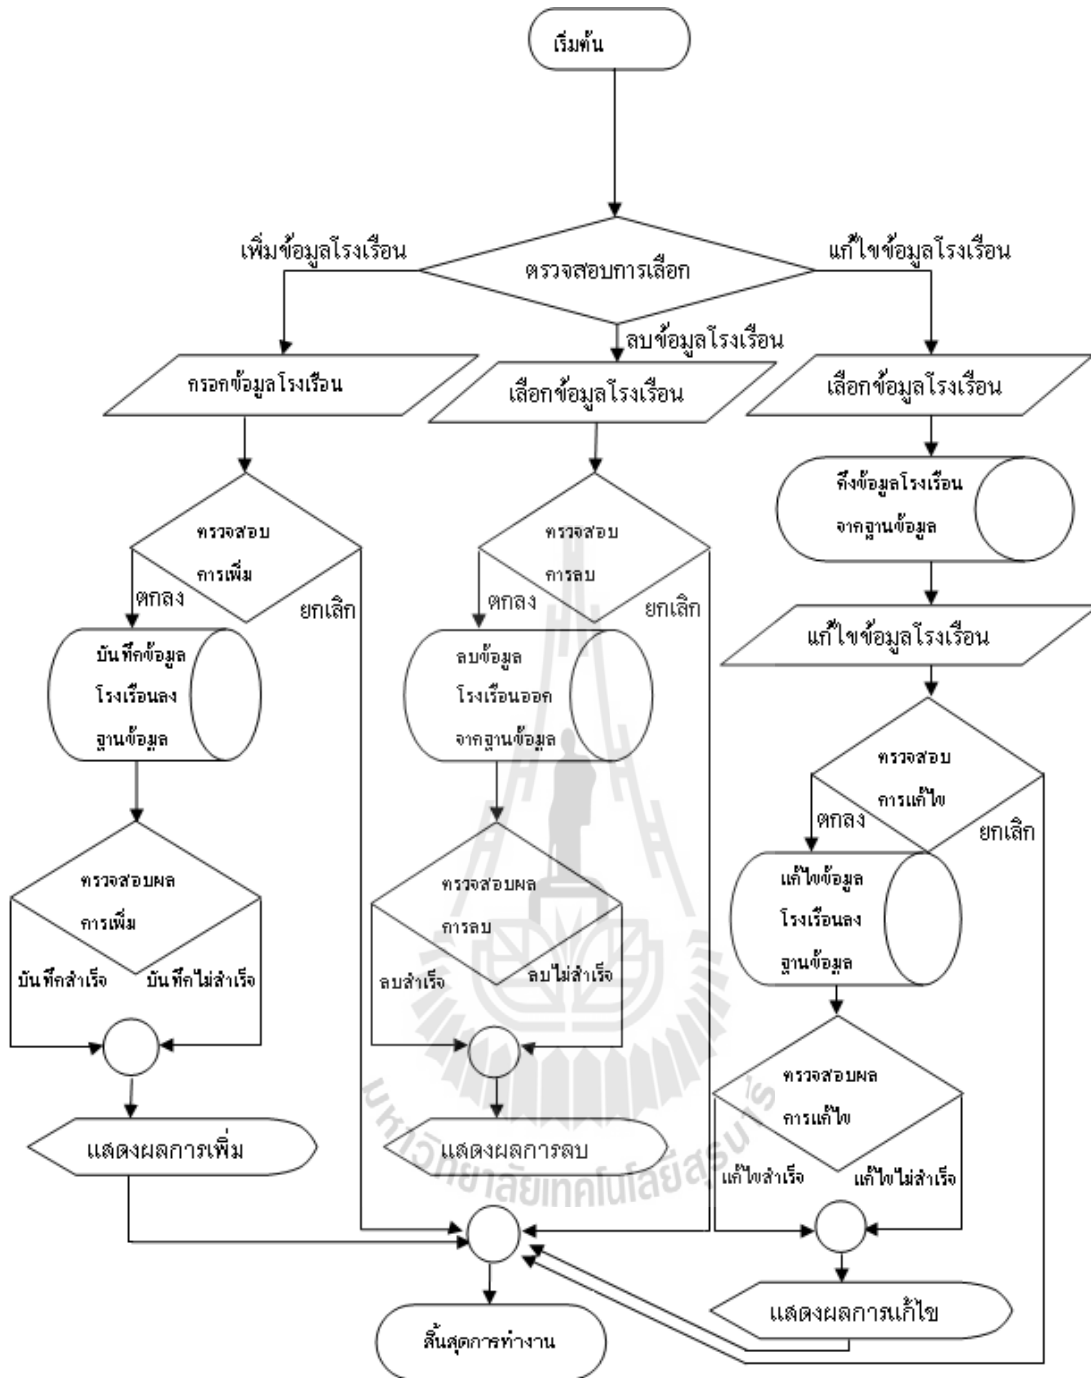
เริ่มต้น

เพิ่มข้อมูลโรงเรือน

ตรวจสอบการเลือก

แก้ไขข้อมูลโรงเรือน

ลบข้อมูลโรงเรือน

กรอกข้อมูลโรงเรือน

เลือกข้อมูลโรงเรือน

เลือกข้อมูลโรงเรือน

ดึงข้อมูลโรงเรือน จากฐานข้อมูล

ตรวจสอบ การเพิ่ม

ตกลง

ยกเลิก

ตรวจสอบ การลบ

ตกลง

ยกเลิก

แก้ไขข้อมูลโรงเรือน

บันทึกข้อมูล โรงเรือนลง ฐานข้อมูล

ลบข้อมูล โรงเรือนออก จากฐานข้อมูล

ตรวจสอบ การแก้ไข

ตกลง

ยกเลิก

แก้ไขข้อมูล โรงเรือนลง ฐานข้อมูล

ตรวจสอบผล การเพิ่ม

บันทึกสำเร็จ

บันทึกไม่สำเร็จ

ตรวจสอบผล การลบ

ลบสำเร็จ

ลบไม่สำเร็จ

ตรวจสอบผล การแก้ไข

แก้ไขสำเร็จ

แก้ไขไม่สำเร็จ

แสดงผลการเพิ่ม

แสดงผลการลบ

แสดงผลการแก้ไข

สิ้นสุดการทำงาน

มหาวิทยาลัยเทคโนโลยีสุรนารี